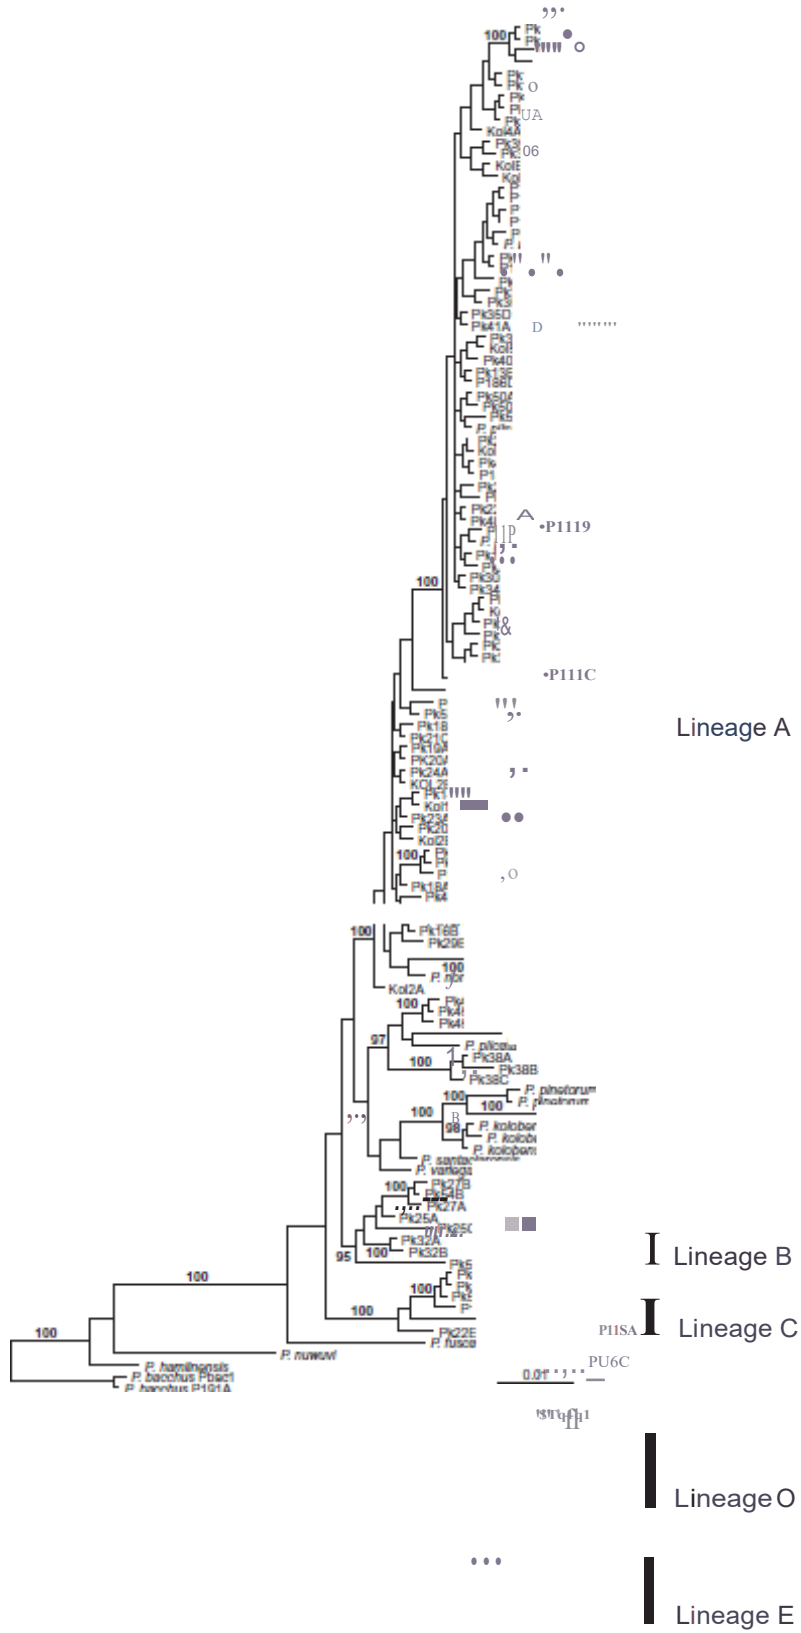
100
Pk
Pk
Pk
Pk
Kol4A
Pk
Pk
KolE
Kol
Pk
Pk
Pk35D
Pk41A
Pk3
Kol
Pk40
Pk13E
P18B
Pk50A
P
Kol
P1
Pk
•P1119
Pk30
Pk34
Kol
Pk
Pk
Pk
•P111C
100
Lineage A
Pk5
Pk1B
Pk21C
Pk19A
Pk20A
Pk24A
Kol
Pk23A
Pk20
Kol2
100
Pk18A
Pk4
100
Pk16B
Pk29B
100
P. nigr
Kol2A
100
Pk4
Pk4
Pk4
97
P. plicatu
Pk38A
100
Pk38B
Pk38C
P. pinetorum
100
P. pinetorum
100
98
P. kolobe
P. kolobe
P. kolobe
P. santacla
P. variega
Pk27B
Pk24B
Pk27A
Pk25A
Pk25C
Pk37A
95
100
Pk32B
I Lineage B
100
Pk
Pk
Pk
100
100
P11SA
I Lineage C
Pk22E
P. fusca
100
P. nuwuvi
P. hamiltonsis
P. bacchus Pbac1
P. bacchus P191A
0.01
PU6C
Lineage O
Lineage E